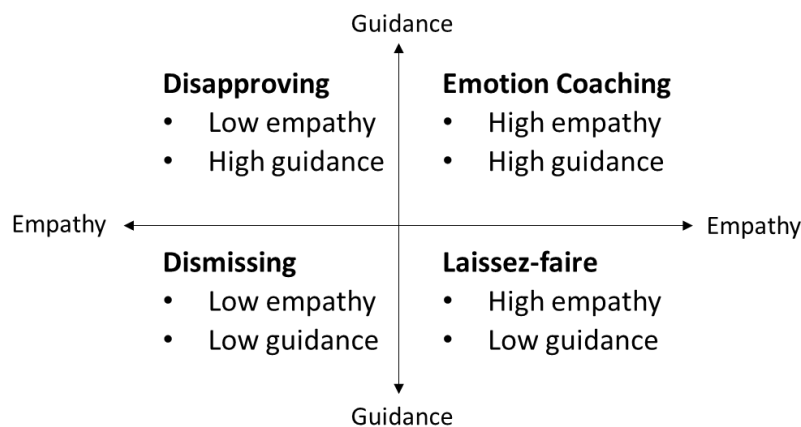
Guidance

**Disapproving**
- Low empathy
- High guidance

**Emotion Coaching**
- High empathy
- High guidance

Empathy

Empathy

**Dismissing**
- Low empathy
- Low guidance

**Laissez-faire**
- High empathy
- Low guidance

Guidance